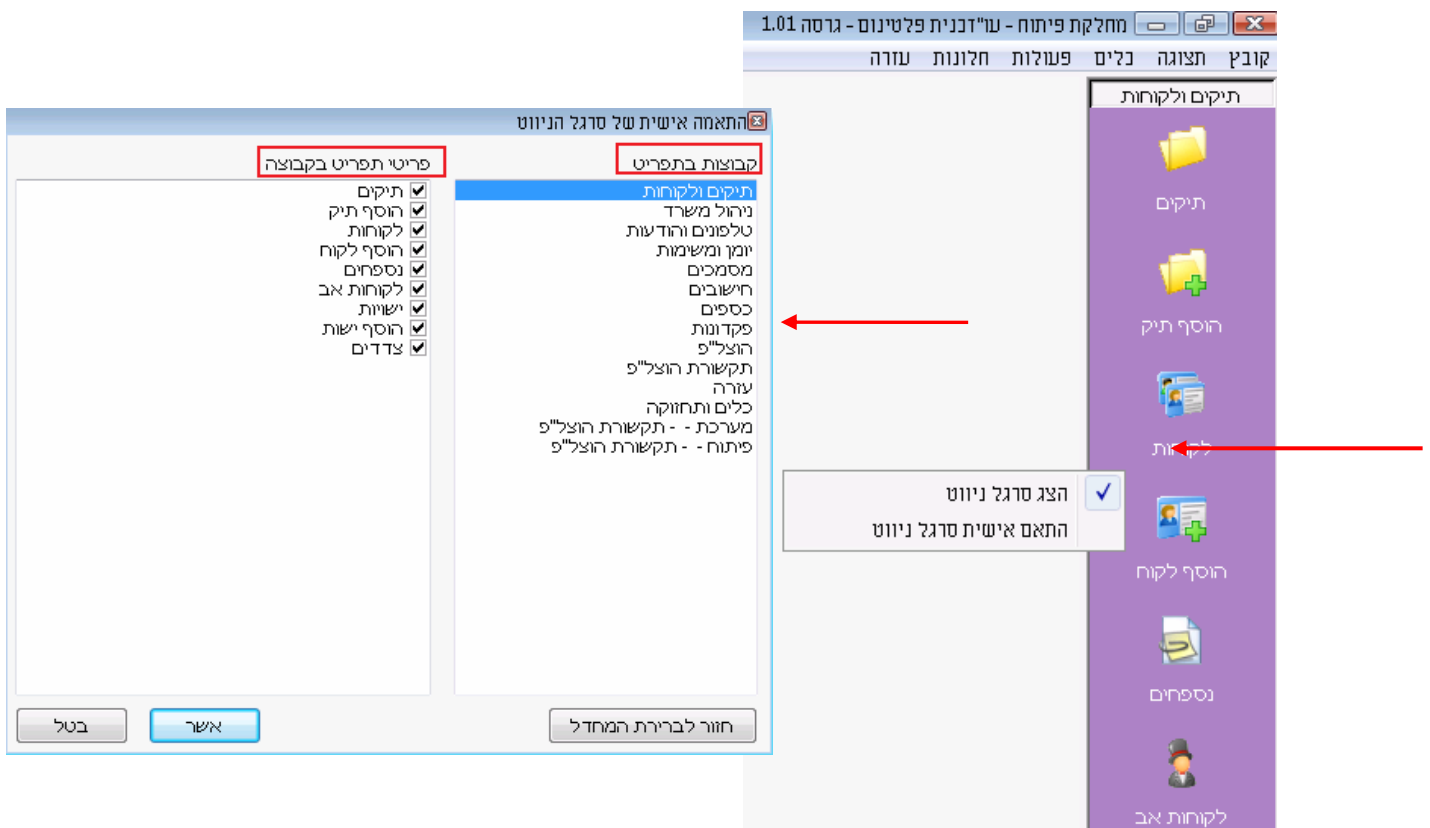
מחלקת פיתוח - עו"דכנית פלטינום - גרסה 1.01

קובץ תצוגה כלים פעולות חלונות עזרה

תיקים ולקוחות

תיקים

הוסף תיק

לקוחות

הוסף לקוח

נספחים

לקוחות אב

הצג סרגל ניווט
התאם אישית סרגל ניווט

התאמה אישית של סרגל הניווט

קבוצות בתפריט

תיקים ולקוחות
ניהול משרד
טלפונים והודעות
יומן ומשימות
מסמכים
חישובים
כספים
פקדונות
הוצל"פ
תקשורת הוצל"פ
עזרה
כלים ותחזוקה
מערכת - - תקשורת הוצל"פ
פיתוח - - תקשורת הוצל"פ

פריטי תפריט בקבוצה

☑ תיקים
☑ הוסף תיק
☑ לקוחות
☑ הוסף לקוח
☑ נספחים
☑ לקוחות אב
☑ ישויות
☑ הוסף ישות
☑ צדדים

חזור לברירת המחדל
אשר
בטל